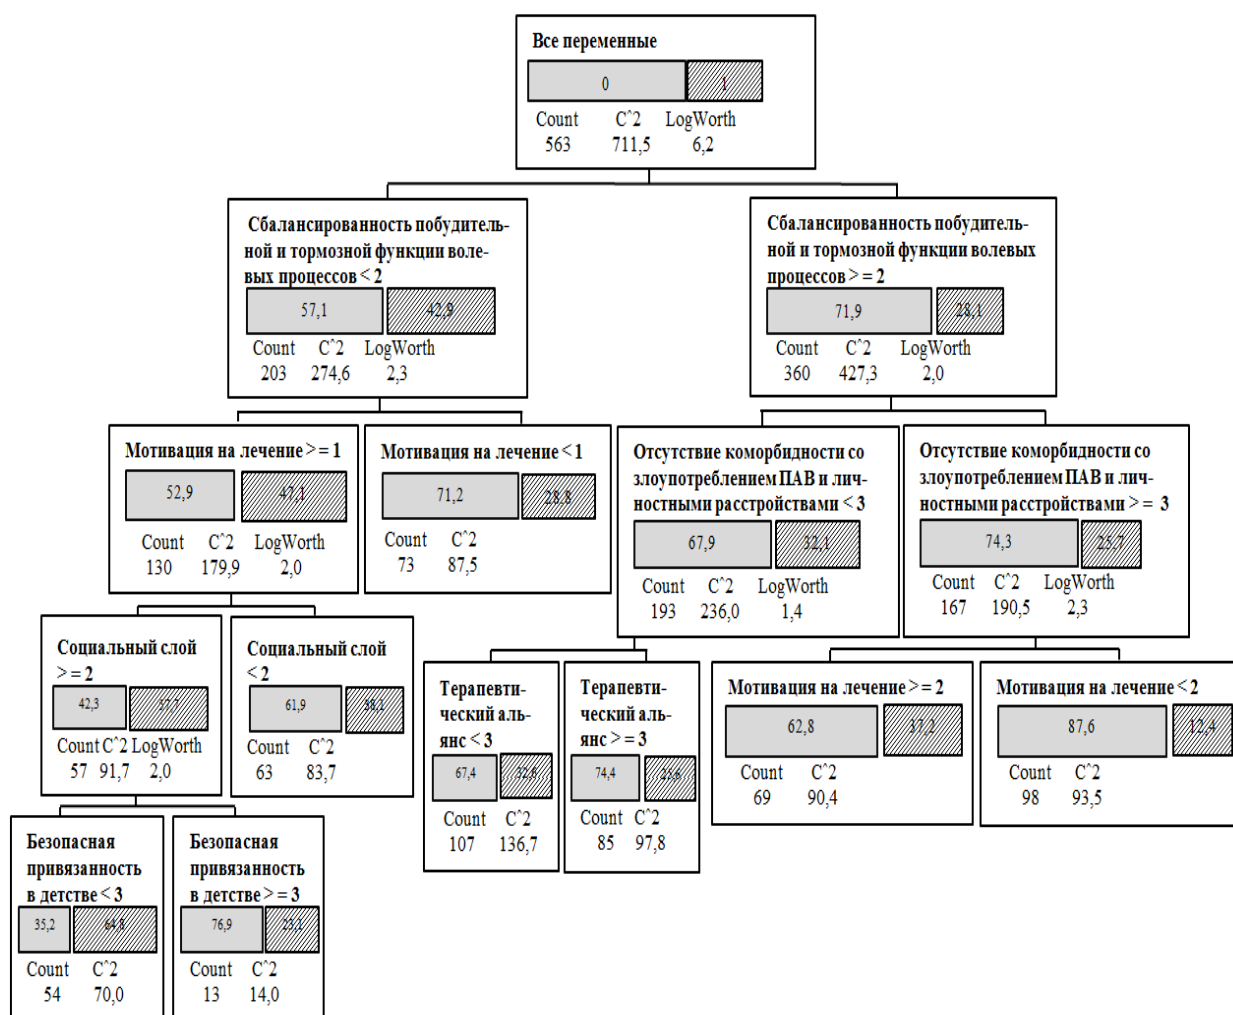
Все переменные

0 | 1

Count C^2 LogWorth
563 711,5 6,2

Сбалансированность побудительной и тормозной функции волевых процессов < 2

57,1 | 42,9

Count C^2 LogWorth
203 274,6 2,3

Сбалансированность побудительной и тормозной функции волевых процессов > = 2

71,9 | 28,1

Count C^2 LogWorth
360 427,3 2,0

Мотивация на лечение > = 1

52,9 | 47,1

Count C^2 LogWorth
130 179,9 2,0

Мотивация на лечение < 1

71,2 | 28,8

Count C^2
73 87,5

Отсутствие коморбидности со злоупотреблением ПАВ и личностными расстройствами < 3

67,9 | 32,1

Count C^2 LogWorth
193 236,0 1,4

Отсутствие коморбидности со злоупотреблением ПАВ и личностными расстройствами > = 3

74,3 | 25,7

Count C^2 LogWorth
167 190,5 2,3

Социальный слой > = 2

42,3 | 57,7

Count C^2 LogWorth
57 91,7 2,0

Социальный слой < 2

61,9 | 38,1

Count C^2
63 83,7

Терапевтический альянс < 3

67,4 | 32,6

Count C^2
107 136,7

Терапевтический альянс > = 3

74,4 | 25,6

Count C^2
85 97,8

Мотивация на лечение > = 2

62,8 | 37,2

Count C^2
69 90,4

Мотивация на лечение < 2

87,6 | 12,4

Count C^2
98 93,5

Безопасная привязанность в детстве < 3

35,2 | 64,8

Count C^2
54 70,0

Безопасная привязанность в детстве > = 3

76,9 | 23,1

Count C^2
13 14,0